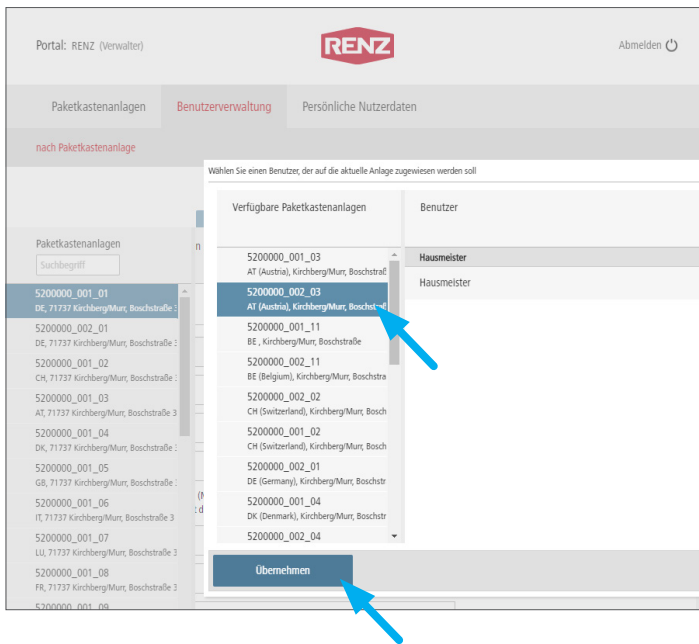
Portal: RENZ (Verwalter)

RENZ

Abmelden

Paketkastenanlagen | Benutzerverwaltung | Persönliche Nutzerdaten

nach Paketkastenanlage

Paketkastenanlagen

Suchbegriff

5200000_001_01
DE, 71737 Kirchberg/Murr, Boschstraße 3

5200000_002_01
DE, 71737 Kirchberg/Murr, Boschstraße 3

5200000_001_02
CH, 71737 Kirchberg/Murr, Boschstraße 3

5200000_001_03
AT, 71737 Kirchberg/Murr, Boschstraße 3

5200000_001_04
DK, 71737 Kirchberg/Murr, Boschstraße 3

5200000_001_05
GB, 71737 Kirchberg/Murr, Boschstraße 3

5200000_001_06
IT, 71737 Kirchberg/Murr, Boschstraße 3

5200000_001_07
LU, 71737 Kirchberg/Murr, Boschstraße 3

5200000_001_08
FR, 71737 Kirchberg/Murr, Boschstraße 3

5200000_001_09

Wählen Sie einen Benutzer, der auf die aktuelle Anlage zugewiesen werden soll

Verfügbare Paketkastenanlagen

5200000_001_03
AT (Austria), Kirchberg/Murr, Boschstraße

5200000_002_03
AT (Austria), Kirchberg/Murr, Boschstraße

5200000_001_11
BE , Kirchberg/Murr, Boschstraße

5200000_002_11
BE (Belgium), Kirchberg/Murr, Boschstra

5200000_002_02
CH (Switzerland), Kirchberg/Murr, Bosch

5200000_001_02
CH (Switzerland), Kirchberg/Murr, Bosch

5200000_002_01
DE (Germany), Kirchberg/Murr, Boschstra

5200000_001_04
DK (Denmark), Kirchberg/Murr, Boschstr

5200000_002_04

Benutzer

Hausmeister

Hausmeister

Übernehmen